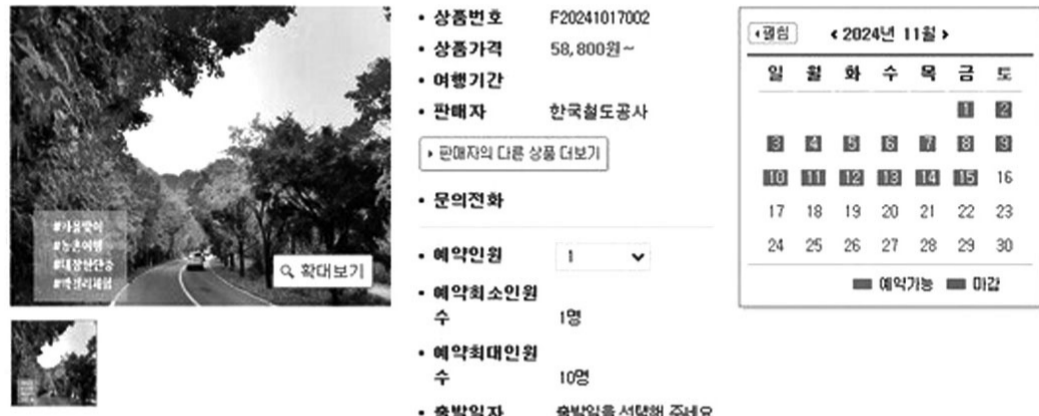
#가을빛이
#농촌여행
#내장산단풍
#백양사체험

확대보기

• 상품번호 F20241017002
• 상품가격 58,800원~
• 여행기간
• 판매자 한국철도공사

▸ 판매자의 다른 상품 더보기

• 문의전화

• 예약인원 1
• 예약최소인원수 1명
• 예약최대인원수 10명
• 출발일자 출발일을 선택해 주세요

◂펼침 ‹ 2024년 11월 ›

| 일 | 월 | 화 | 수 | 목 | 금 | 토 |
|---|---|---|---|---|---|---|
| | | | | | 1 | 2 |
| 3 | 4 | 5 | 6 | 7 | 8 | 9 |
| 10 | 11 | 12 | 13 | 14 | 15 | 16 |
| 17 | 18 | 19 | 20 | 21 | 22 | 23 |
| 24 | 25 | 26 | 27 | 28 | 29 | 30 |

예약가능 마감